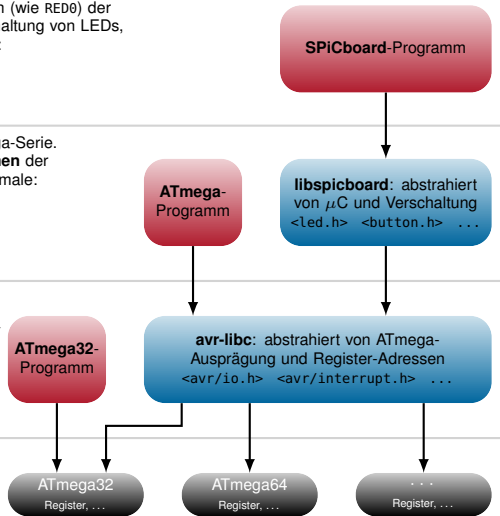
n (wie RED0) der
altung von LEDs,

SPiCboard-Programm

a-Serie.
nen der
male:

ATmega-
Programm

libspicboard: abstrahiert von $\mu$C und Verschaltung
<led.h> <button.h> ...

ATmega32-
Programm

avr-libc: abstrahiert von ATmega-Ausprägung und Register-Adressen
<avr/io.h> <avr/interrupt.h> ...

ATmega32
Register, ...

ATmega64
Register, ...

...
Register, ...